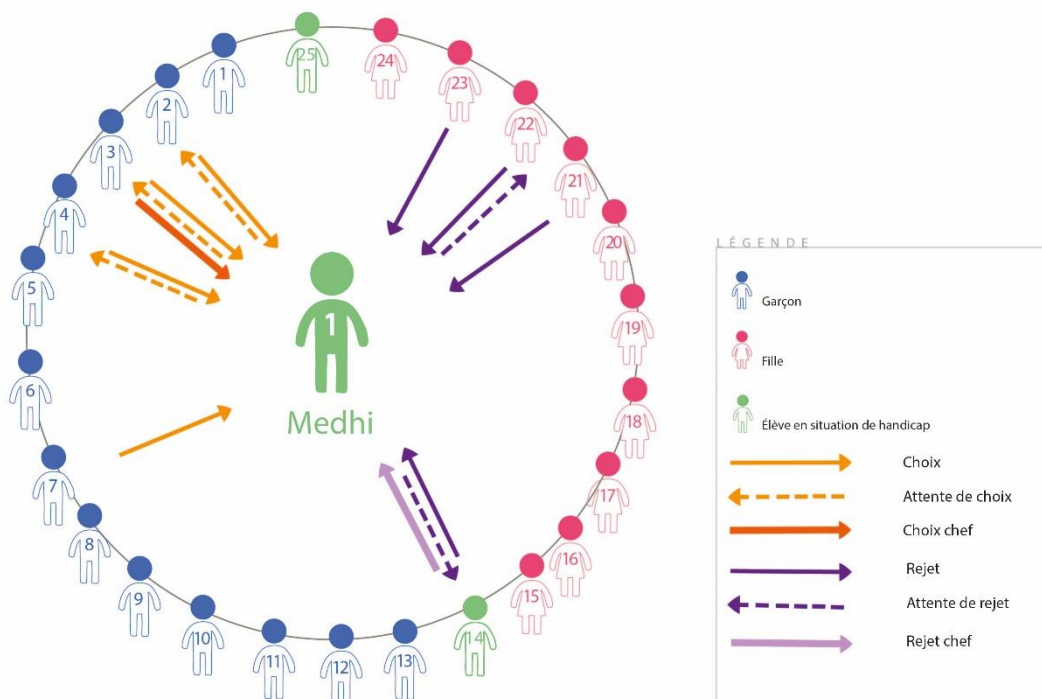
25
24
23
22
21
20
19
18
17
16
15
14
13
12
11
10
9
8
7
6
5
4
3
2
1

1
Medhi

LÉGENDE

Garçon

Fille

Élève en situation de handicap

Choix

Attente de choix

Choix chef

Rejet

Attente de rejet

Rejet chef